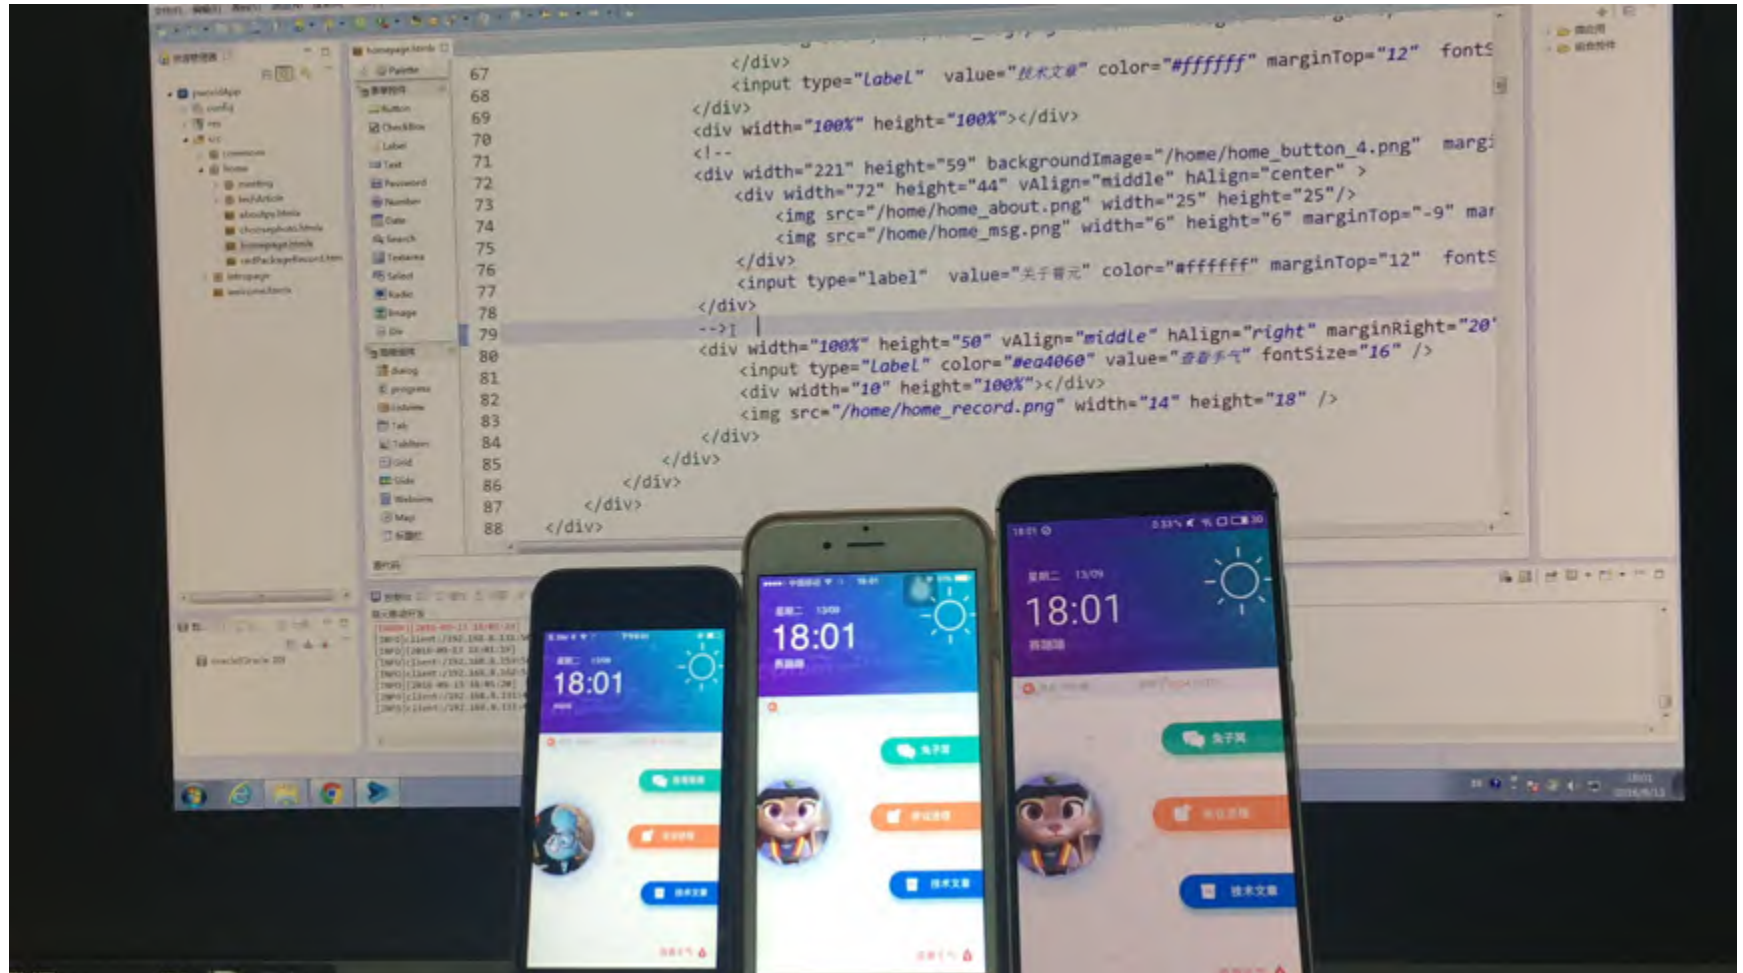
67 </div>
<input type="label" value="技术文章" color="#ffffff" marginTop="12" fontS
68 </div>
69 <div width="100%" height="100%"></div>
70 <!--
71 <div width="221" height="59" backgroundImage="/home/home_button_4.png" margi
72 <div width="72" height="44" vAlign="middle" hAlign="center" >
73 <img src="/home/home_about.png" width="25" height="25"/>
74 <img src="/home/home_msg.png" width="6" height="6" marginTop="-9" mar
75 </div>
76 <input type="label" value="关于看元" color="#ffffff" marginTop="12" fontS
77 </div>
78 -->
79 <div width="100%" height="50" vAlign="middle" hAlign="right" marginRight="20"
80 <input type="label" color="#ea4060" value="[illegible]" fontSize="16" />
81 <div width="10" height="100%"></div>
82 <img src="/home/home_record.png" width="14" height="18" />
83 </div>
84 </div>
85 </div>
86 </div>
87 </div>
88 </div>

homepage.html
Palette
Button
CheckBox
Label
Text
Password
Number
Date
Search
Textarea
Select
Radio
Image
Div
dialog
progress
Listview
Tab
TabItem
Grid
Slide
Webview
Map

18:01
18:01
18:01
18:01
星期二 13/09